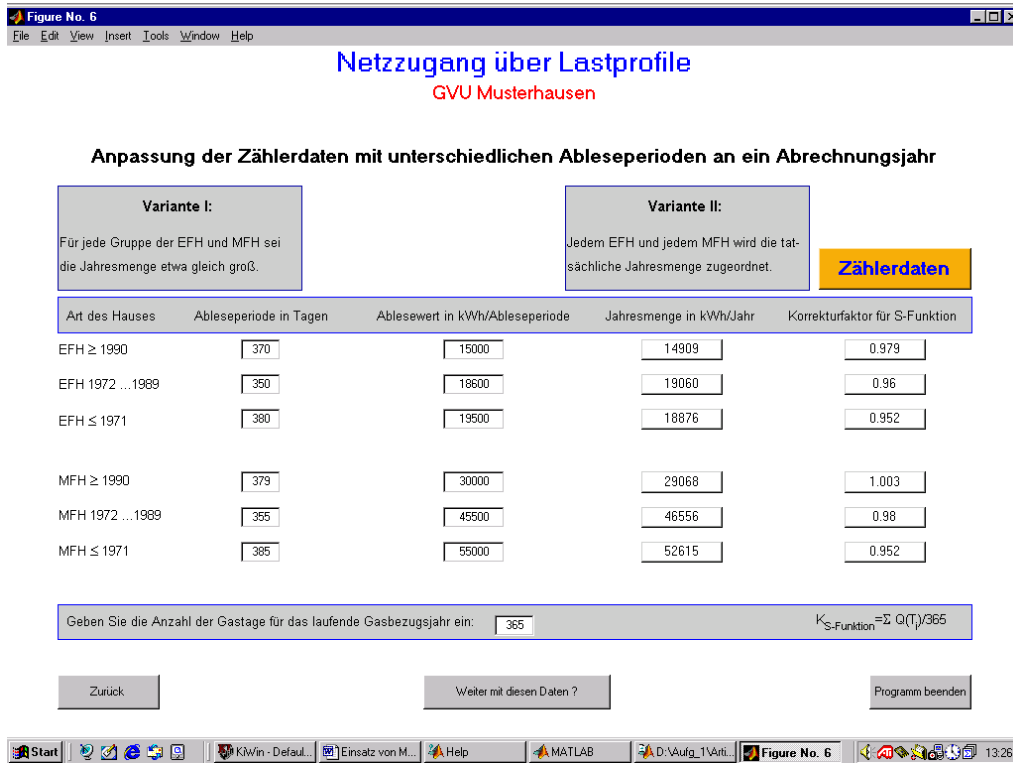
Figure No. 6

File Edit View Insert Tools Window Help

Netzzugang über Lastprofile

GVU Musterhausen

Anpassung der Zählerdaten mit unterschiedlichen Ableseperioden an ein Abrechnungsjahr

Variante I:

Für jede Gruppe der EFH und MFH sei die Jahresmenge etwa gleich groß.

Variante II:

Jedem EFH und jedem MFH wird die tatsächliche Jahresmenge zugeordnet.

Zählerdaten

| Art des Hauses | Ableseperiode in Tagen | Ablesewert in kWh/Ableseperiode | Jahresmenge in kWh/Jahr | Korrekturfaktor für S-Funktion |
|---|---|---|---|---|
| EFH ≥ 1990 | 370 | 15000 | 14909 | 0.979 |
| EFH 1972 ...1989 | 350 | 18600 | 19060 | 0.96 |
| EFH ≤ 1971 | 380 | 19500 | 18876 | 0.952 |
| MFH ≥ 1990 | 379 | 30000 | 29068 | 1.003 |
| MFH 1972 ...1989 | 355 | 45500 | 46556 | 0.98 |
| MFH ≤ 1971 | 385 | 55000 | 52615 | 0.952 |

Geben Sie die Anzahl der Gastage für das laufende Gasbezugsjahr ein: 365

$K_{S\text{-}Funktion} = \Sigma\ Q(T_i)/365$

Zurück

Weiter mit diesen Daten ?

Programm beenden

Start | KiWin - Defaul... | Einsatz von M... | Help | MATLAB | D:\Aufg_1\Arti... | Figure No. 6 | 13:26